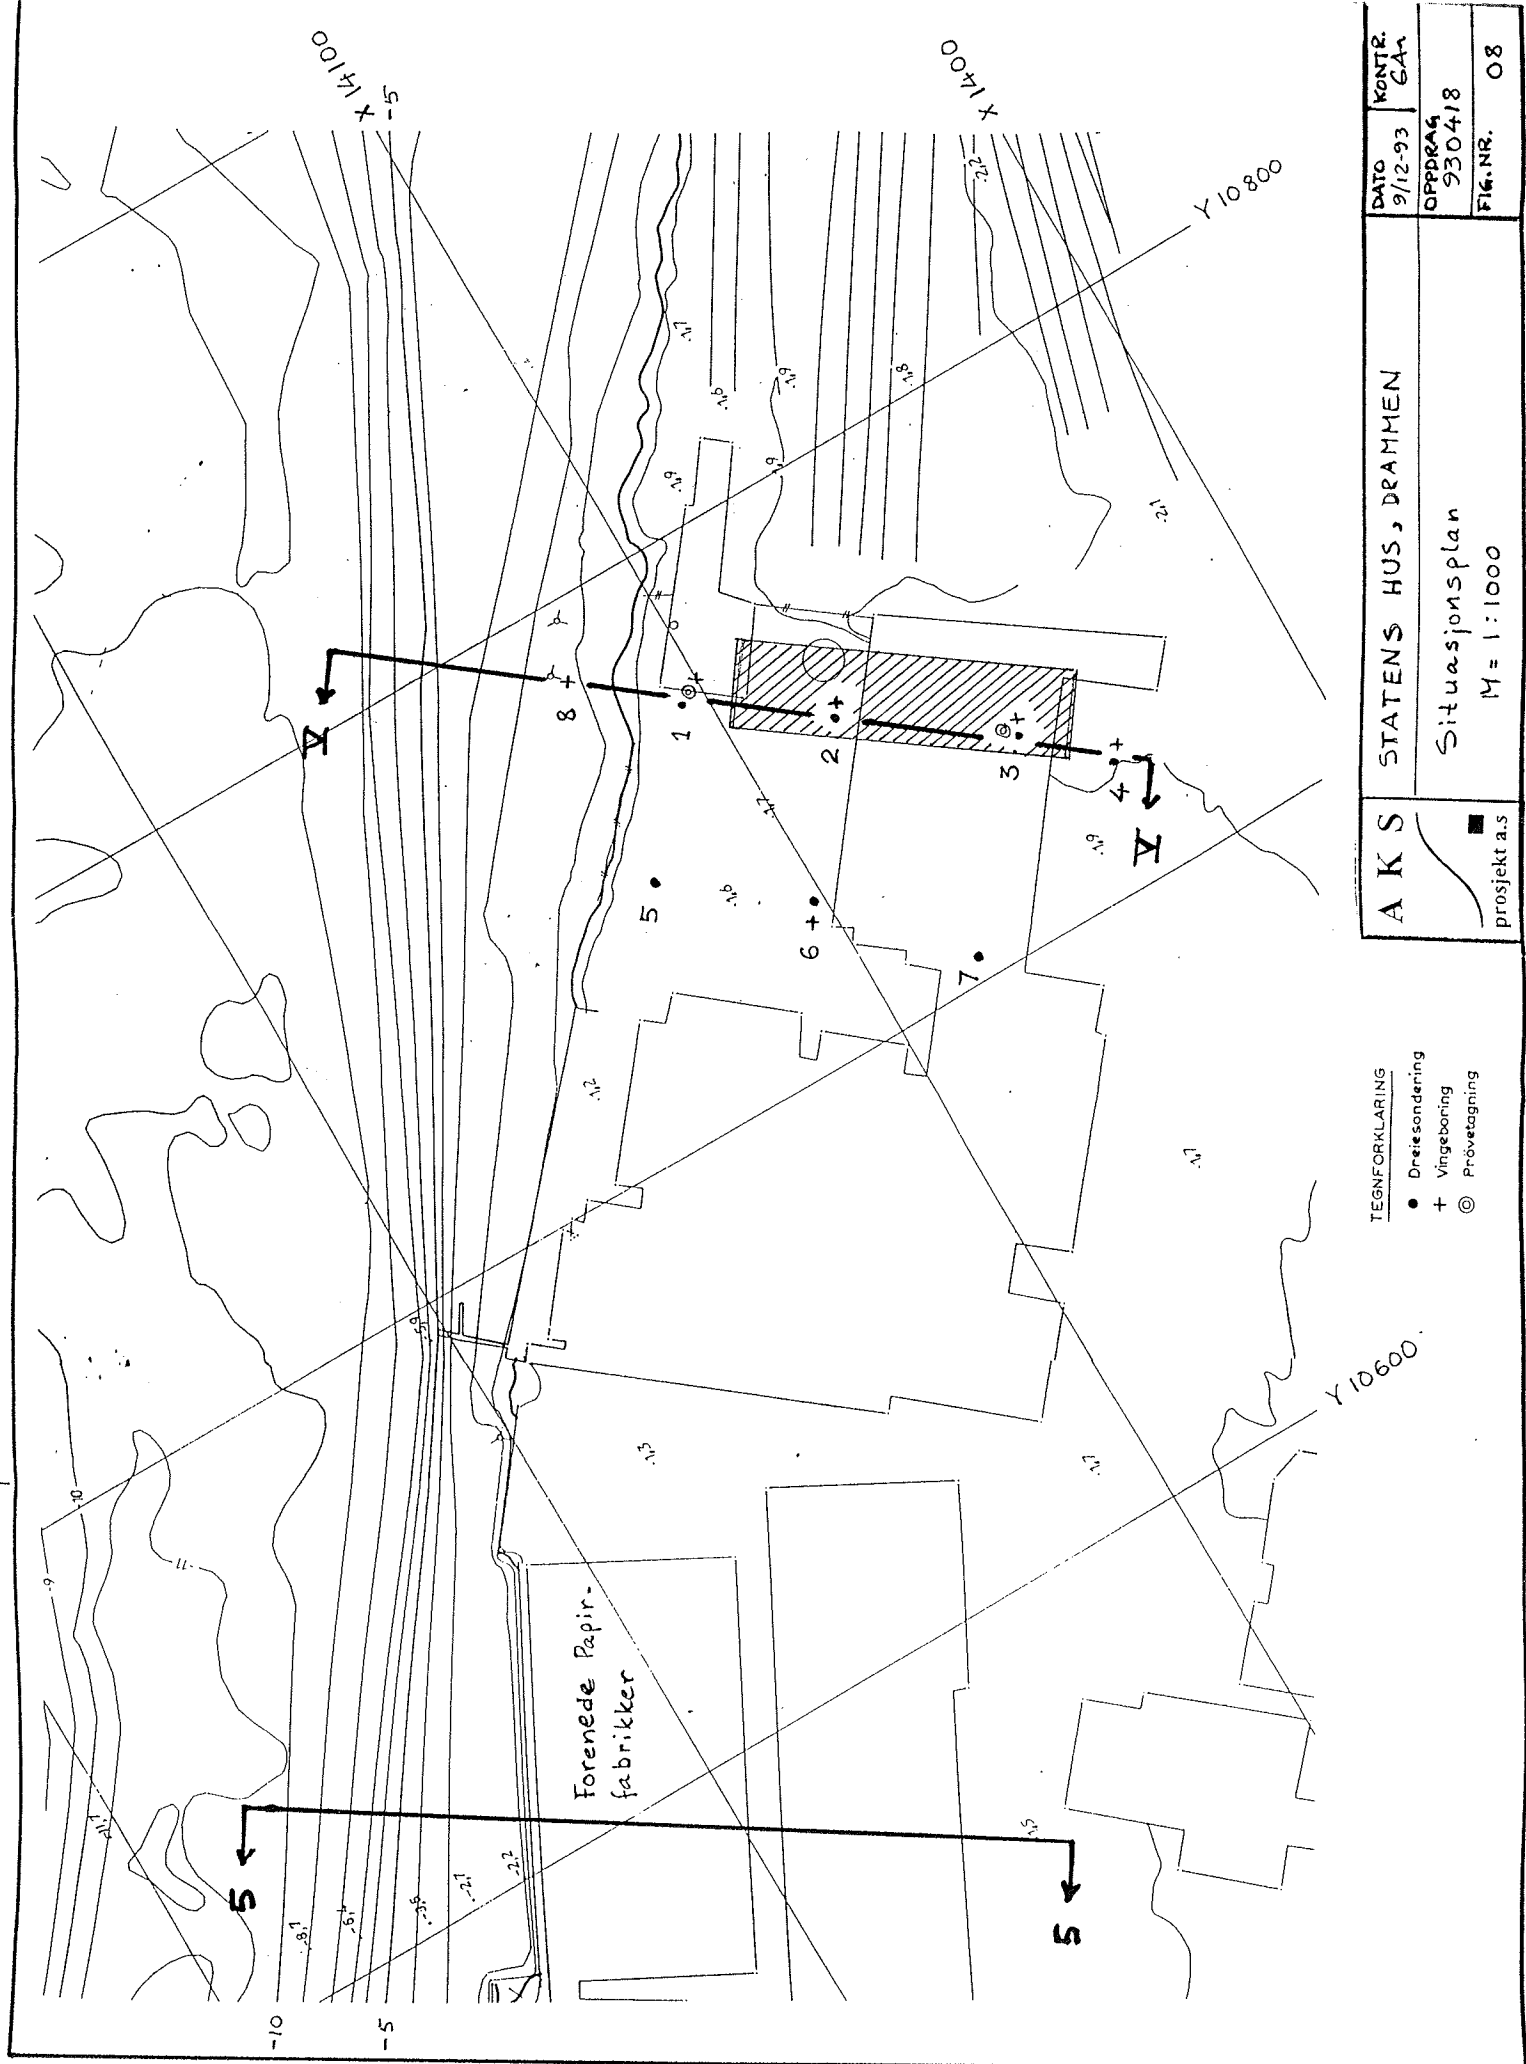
X 14100
-5
X 14000
-2,2
Y 10800
Y 10600
1,7
1,6
1,9
1,8
1,9
1,9
2,1
8
1
2
3
4
V
V
5
6
7
1,6
1,7
1,9
1,2
1,7
1,3
1,7
-5,9
-10
-9
-11,1
-8,1
-6,1
-3,8
-2,1
2,2
1,5
-10
-5
S
S
Forenede Papirfabrikker

TEGNFORKLARING
• Dreiesondering
+ Vingeboring
◎ Prövetagning

| AKS prosjekt a.s | STATENS HUS, DRAMMEN<br>Situasjonsplan<br>M = 1:1000 | DATO 9/12-93 | KONTR. GA |
|---|---|---|---|
| | | OPPDRAG 930418 | |
| | | FIG.NR. | 08 |